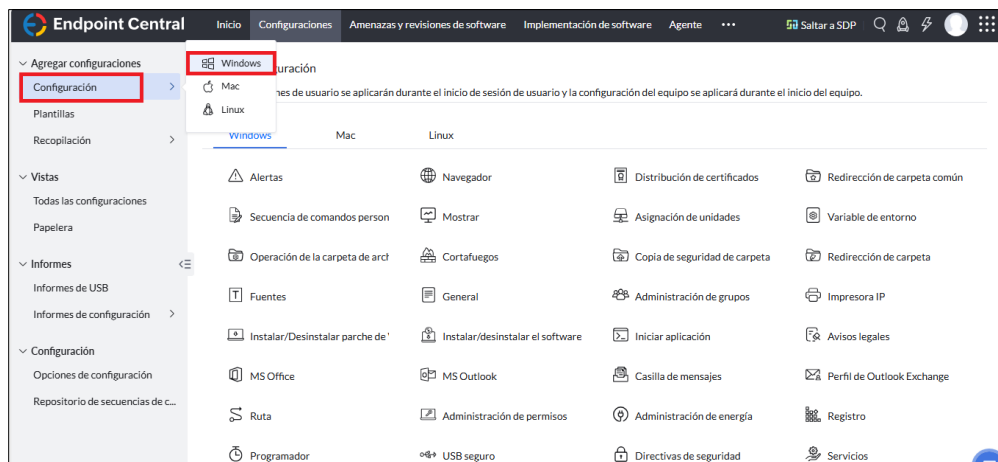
Endpoint Central

Inicio | Configuraciones | Amenazas y revisiones de software | Implementación de software | Agente | •••

Saltar a SDP

Agregar configuraciones
Configuración
Plantillas
Recopilación

Vistas
Todas las configuraciones
Papelera

Informes
Informes de USB
Informes de configuración

Configuración
Opciones de configuración
Repositorio de secuencias de c...

Windows
Mac
Linux

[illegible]uración

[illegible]nes de usuario se aplicarán durante el inicio de sesión de usuario y la configuración del equipo se aplicará durante el inicio del equipo.

Windows | Mac | Linux

| | | | |
|---|---|---|---|
| Alertas | Navegador | Distribución de certificados | Redirección de carpeta común |
| Secuencia de comandos person | Mostrar | Asignación de unidades | Variable de entorno |
| Operación de la carpeta de arch | Cortafuegos | Copia de seguridad de carpeta | Redirección de carpeta |
| Fuentes | General | Administración de grupos | Impresora IP |
| Instalar/Desinstalar parche de ' | Instalar/desinstalar el software | Iniciar aplicación | Avisos legales |
| MS Office | MS Outlook | Casilla de mensajes | Perfil de Outlook Exchange |
| Ruta | Administración de permisos | Administración de energía | Registro |
| Programador | USB seguro | Directivas de seguridad | Servicios |